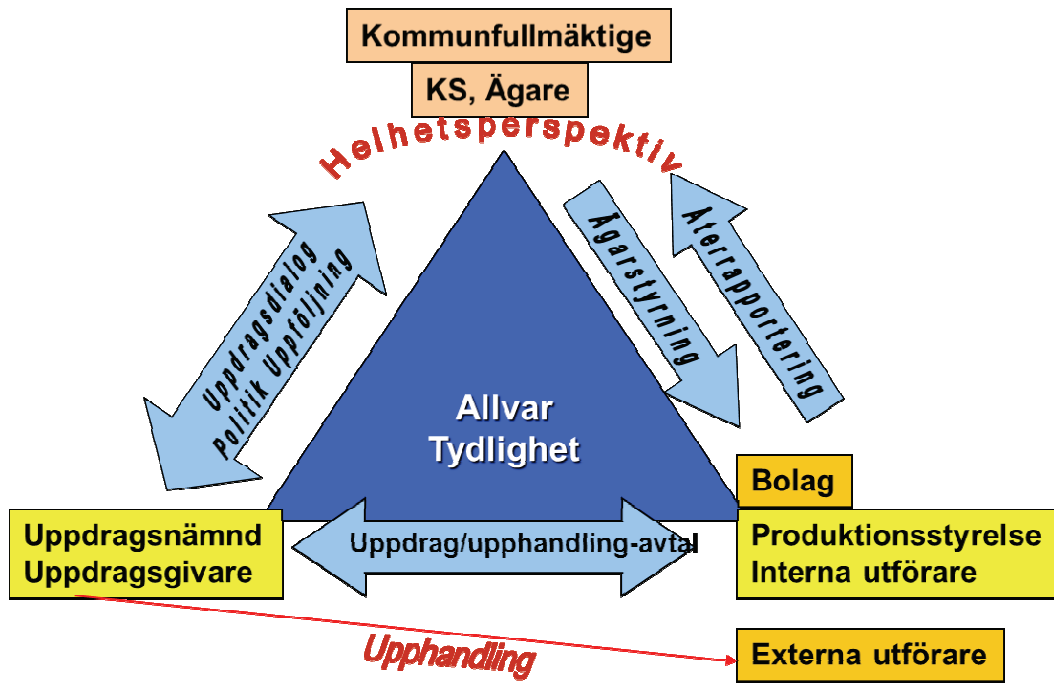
Kommunfullmäktige

KS, Ägare

Helhetsperspektiv

Uppdragsdialog
politik Uppföljning

Ägarstyrning

Återrapportering

Allvar
Tydlighet

Bolag

Uppdragsnämnd
Uppdragsgivare

Uppdrag/upphandling-avtal

Produktionsstyrelse
Interna utförare

Upphandling

Externa utförare